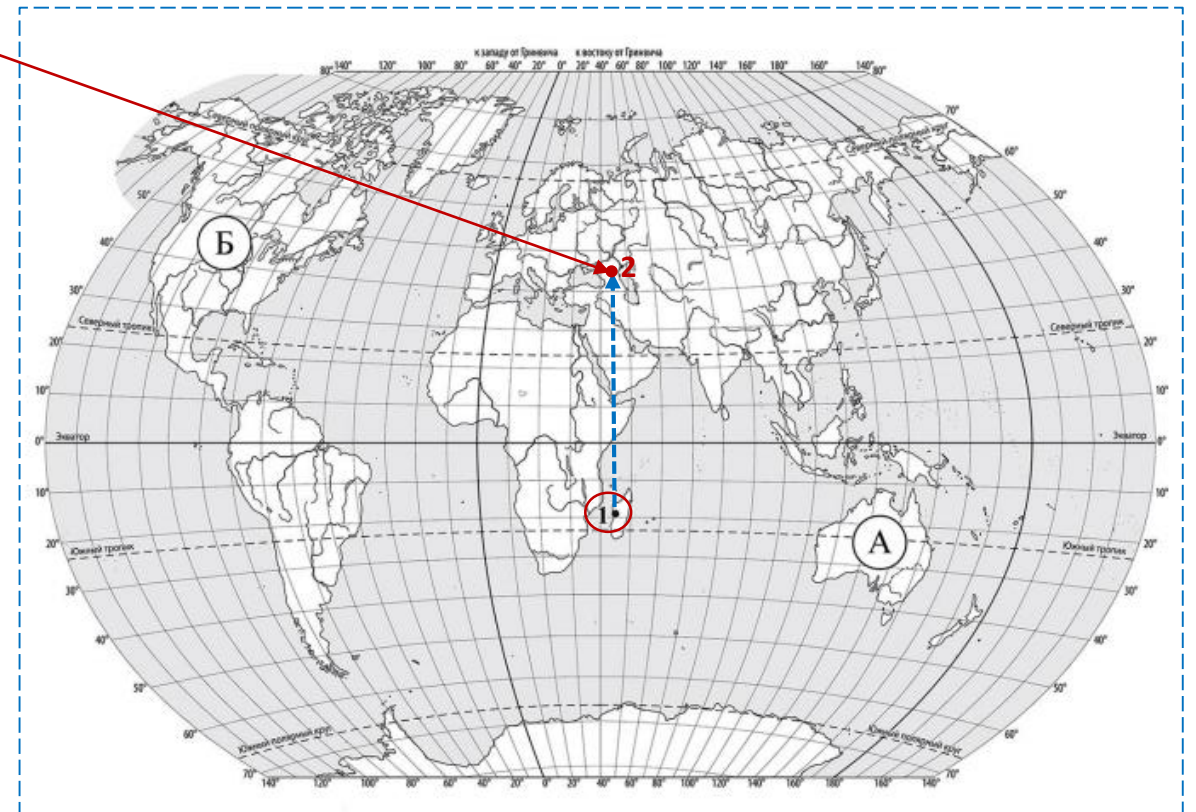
к западу от Гринвича к востоку от Гринвича

80° 140° 120° 100° 80° 60° 40° 20° 0° 20° 40° 60° 80° 100° 120° 140° 160° 180° 160° 140° 80°

Северный полярный круг
Северный полярный круг

70°
60°
50°
40°
30°
20°
10°
0°
10°
20°
30°
40°
50°
60°
70°

Б

2

Северный тропик
Северный тропик

Экватор
Экватор

1

А

Южный тропик
Южный тропик

Южный полярный круг
Южный полярный круг

70° 140° 120° 100° 80° 60° 40° 20° 0° 20° 40° 60° 80° 100° 120° 140° 160° 180° 160° 140° 70°